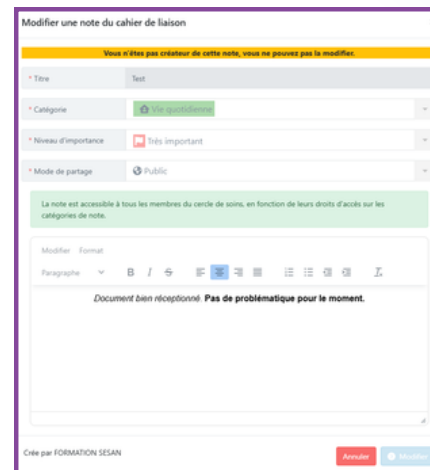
Modifier une note du cahier de liaison

Vous n'êtes pas créateur de cette note, vous ne pouvez pas la modifier.

* Titre
Test

* Catégorie
Vie quotidienne

* Niveau d'importance
Très important

* Mode de partage
Public

La note est accessible à tous les membres du cercle de soins, en fonction de leurs droits d'accès sur les catégories de note.

Modifier Format

Paragraphe B I

Document bien réceptionné. **Pas de problématique pour le moment.**

Crée par FORMATION SESAN

Annuler Modifier